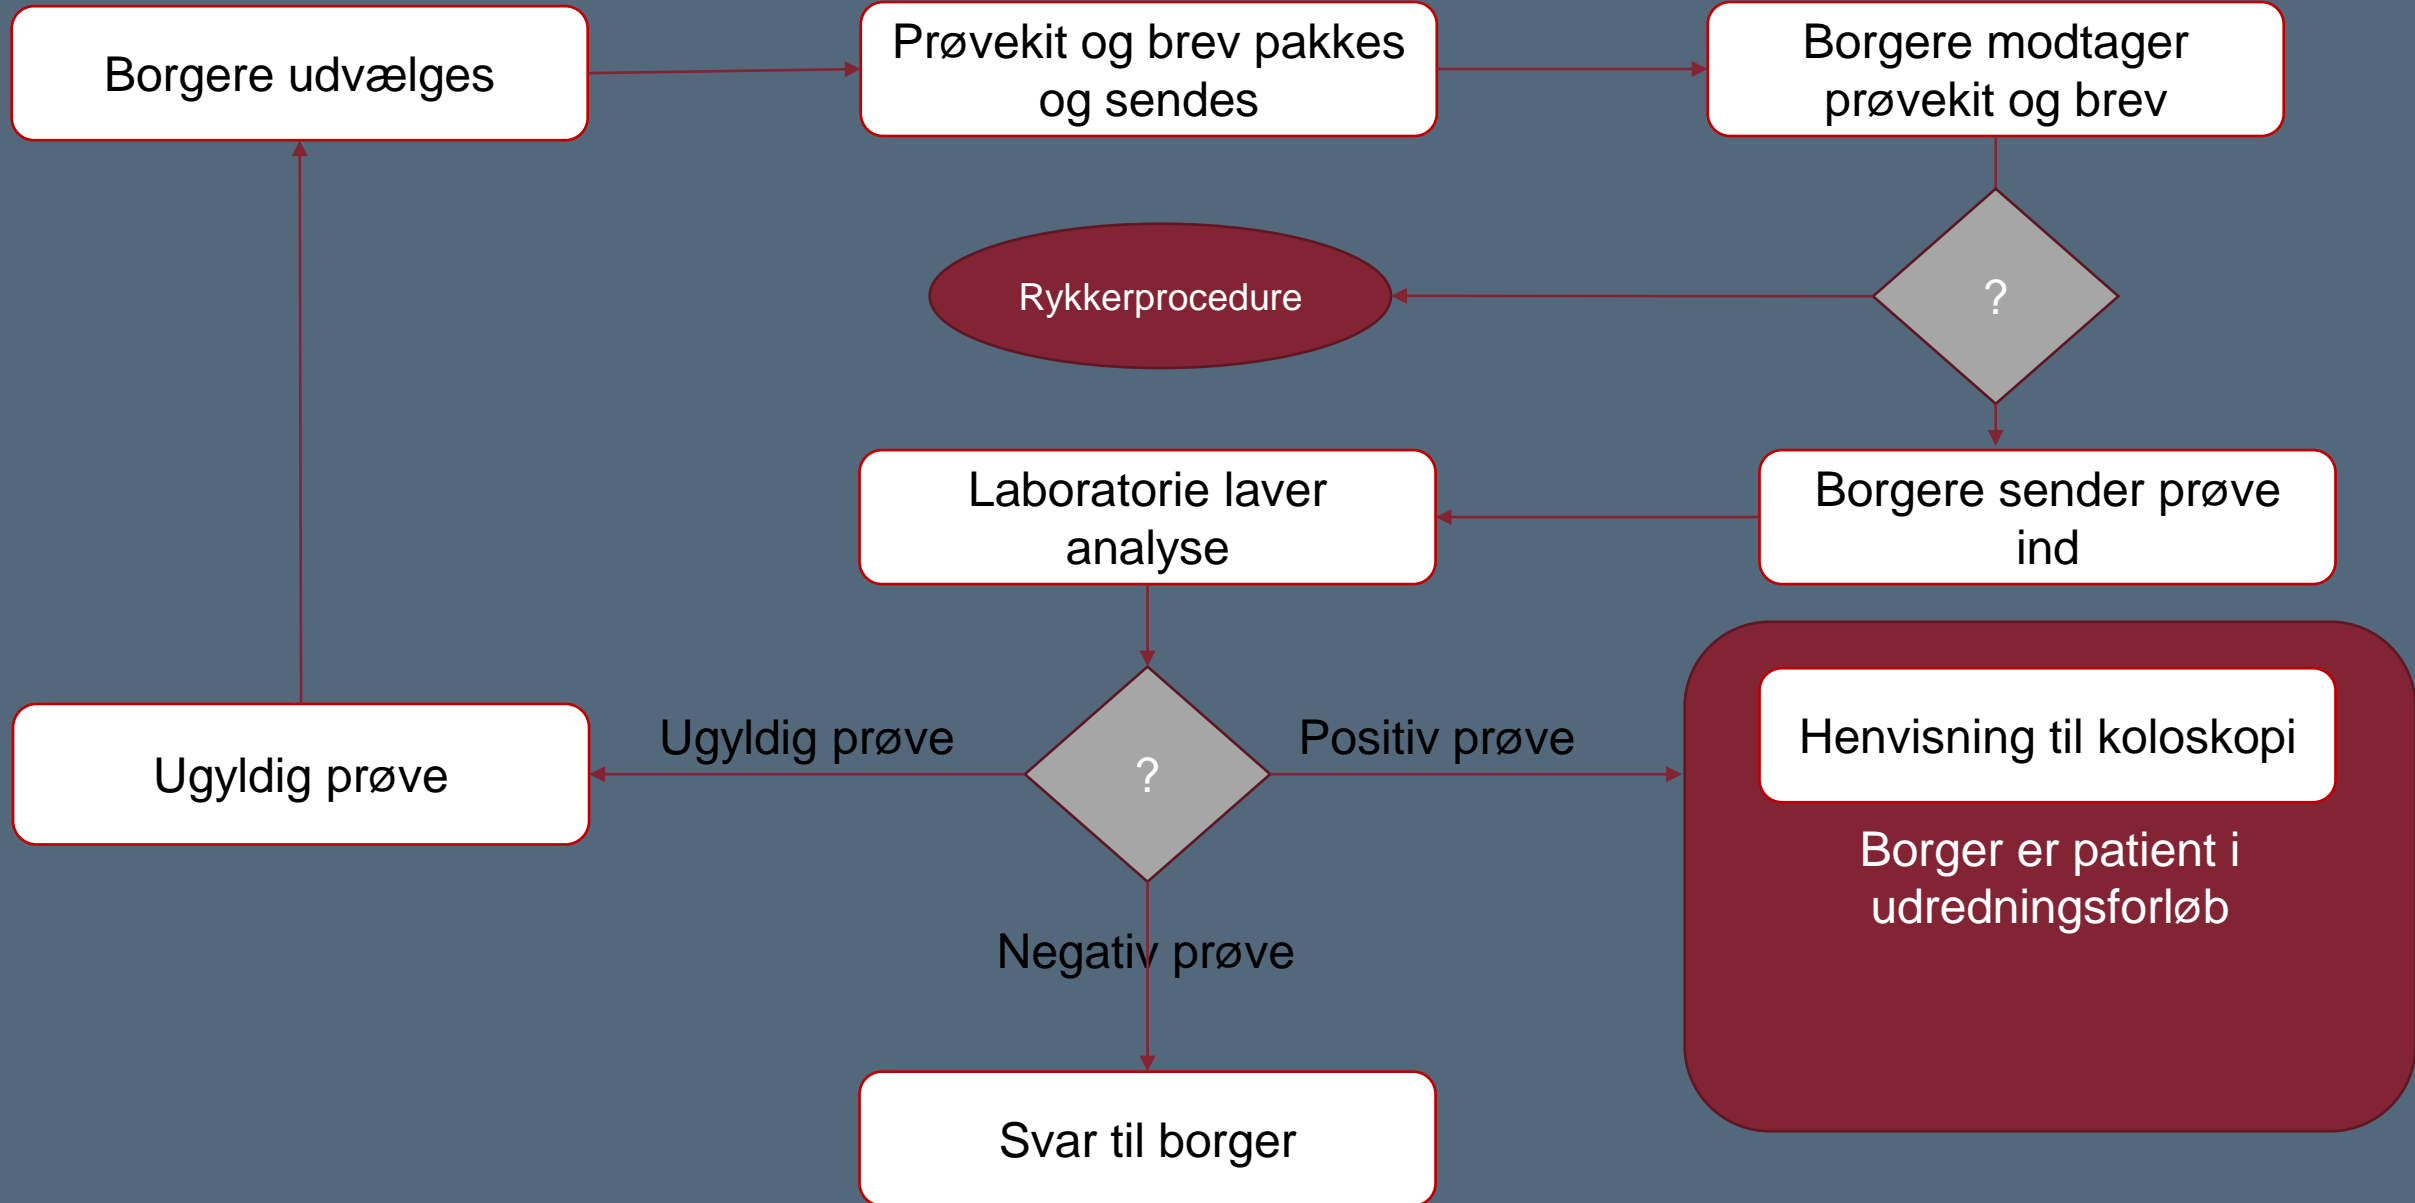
Borgere udvælges

Prøvekit og brev pakkes og sendes

Borgere modtager prøvekit og brev

Rykkerprocedure

?

Laboratorie laver analyse

Borgere sender prøve ind

Ugyldig prøve

Ugyldig prøve

?

Positiv prøve

Henvisning til koloskopi

Borger er patient i udredningsforløb

Negativ prøve

Svar til borger